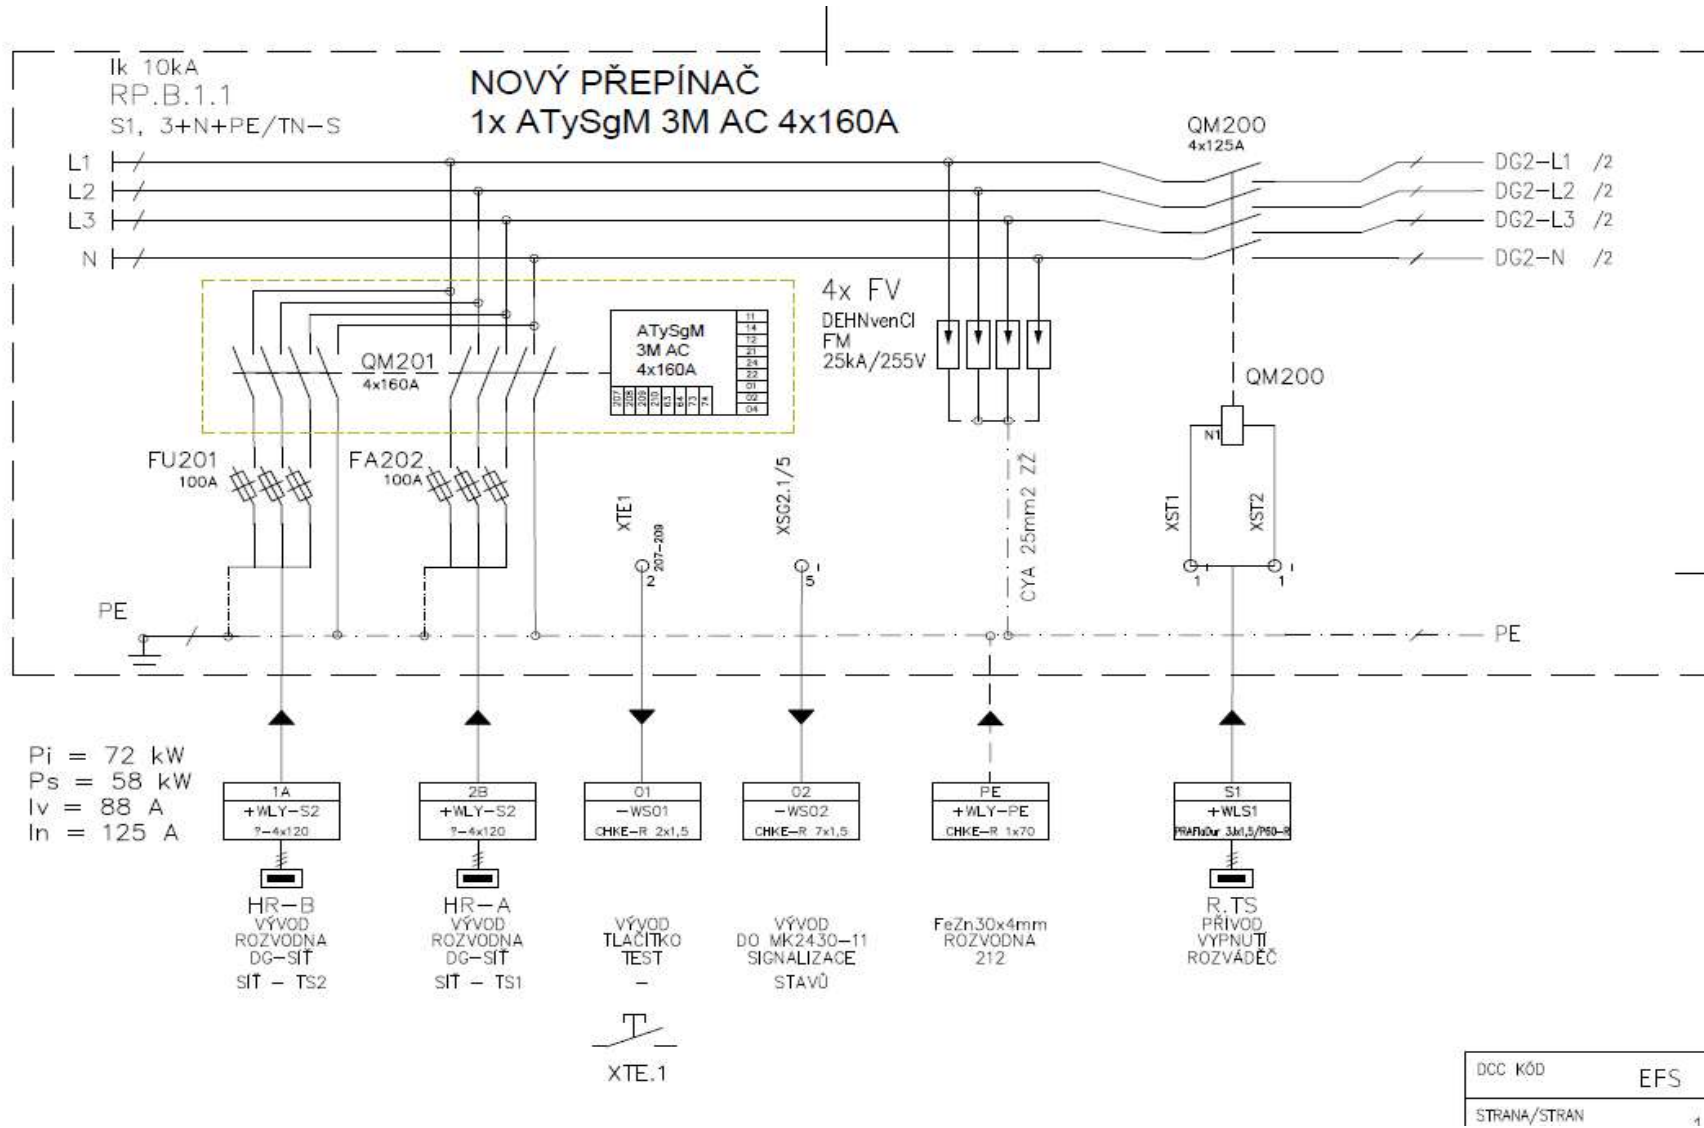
Ik 10kA
RP.B.1.1
S1, 3+N+PE/TN-S

NOVÝ PŘEPÍNAČ
1x ATySgM 3M AC 4x160A

QM200
4x125A

L1
L2
L3
N

DG2-L1 /2
DG2-L2 /2
DG2-L3 /2
DG2-N /2

4x FV
DEHNvenCI
FM
25kA/255V

QM201
4x160A

ATySgM
3M AC
4x160A

11 14 12 21 24 22 01 02 04
207 208 209 210 63 64 73 74

QM200
N1

FU201
100A

FA202
100A

XTE1
207-209
2

XSG2.1/5
5

CYA 25mm2 ZŽ

XST1
1
XST2
1

PE

PE

Pi = 72 kW
Ps = 58 kW
Iv = 88 A
In = 125 A

| 1A |
|---|
| +WLY-S2 |
| ?-4x120 |

HR-B
VÝVOD
ROZVODNA
DG-SÍŤ
SÍŤ - TS2

| 2B |
|---|
| +WLY-S2 |
| ?-4x120 |

HR-A
VÝVOD
ROZVODNA
DG-SÍŤ
SÍŤ - TS1

| 01 |
|---|
| -WS01 |
| CHKE-R 2x1,5 |

VÝVOD
TLAČÍTKO
TEST
-

XTE.1

| 02 |
|---|
| -WS02 |
| CHKE-R 7x1,5 |

VÝVOD
DO MK2430-11
SIGNALIZACE
STAVŮ

| PE |
|---|
| +WLY-PE |
| CHKE-R 1x70 |

FeZn30x4mm
ROZVODNA
212

| S1 |
|---|
| +WLS1 |
| PRAFlaDur 3Jx1,5/P60-R |

R.TS
PŘÍVOD
VYPNUTÍ
ROZVÁDĚČ

| DCC KÓD | EFS |
|---|---|
| STRANA/STRAN | 1 |